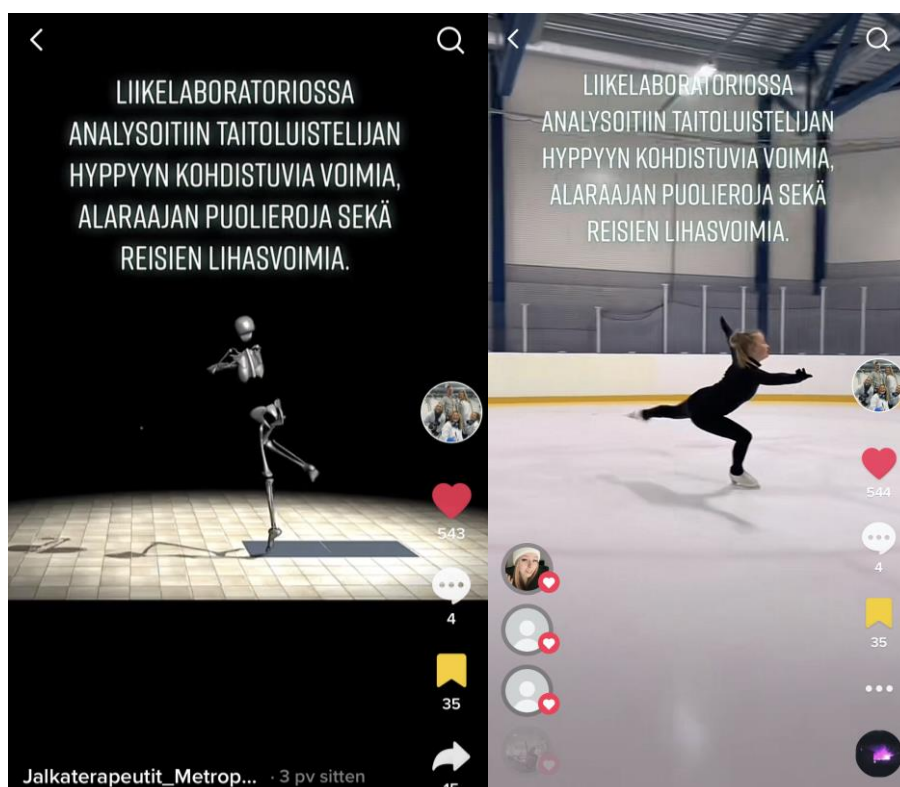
LIIKELABORATORIOSSA ANALYSOITIIN TAITOLUISTELIJAN HYPPYYN KOHDISTUVIA VOIMIA, ALARAAJAN PUOLIEROJA SEKÄ REISIEN LIHASVOIMIA.

543

4

35

Jalkaterapeutit_Metrop... · 3 pv sitten

LIIKELABORATORIOSSA ANALYSOITIIN TAITOLUISTELIJAN HYPPYYN KOHDISTUVIA VOIMIA, ALARAAJAN PUOLIEROJA SEKÄ REISIEN LIHASVOIMIA.

544

4

35